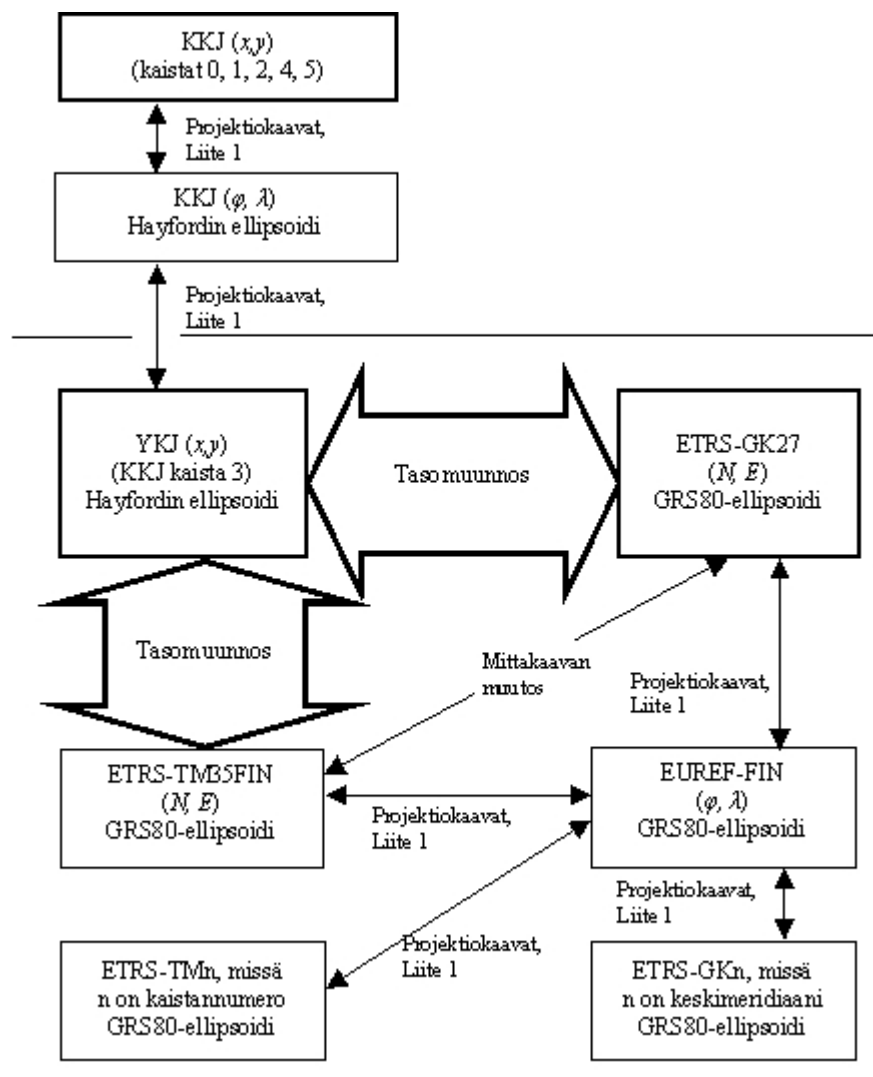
KKJ ($x$,$y$)
(kaistat 0, 1, 2, 4, 5)

Projektiokaavat,
Liite 1

KKJ ($\varphi$, $\lambda$)
Hayfordin ellipsoidi

Projektiokaavat,
Liite 1

YKJ ($x$,$y$)
(KKJ kaista 3)
Hayfordin ellipsoidi

Tasomuunnos

ETRS-GK27
($N$, $E$)
GRS80-ellipsoidi

Tasomuunnos

Mittakaavan
muutos

Projektiokaavat,
Liite 1

ETRS-TM35FIN
($N$, $E$)
GRS80-ellipsoidi

Projektiokaavat,
Liite 1

EUREF-FIN
($\varphi$, $\lambda$)
GRS80-ellipsoidi

Projektiokaavat,
Liite 1

Projektiokaavat,
Liite 1

ETRS-TMn, missä
n on kaistannumero
GRS80-ellipsoidi

ETRS-GKn, missä
n on keskimeridiaani
GRS80-ellipsoidi